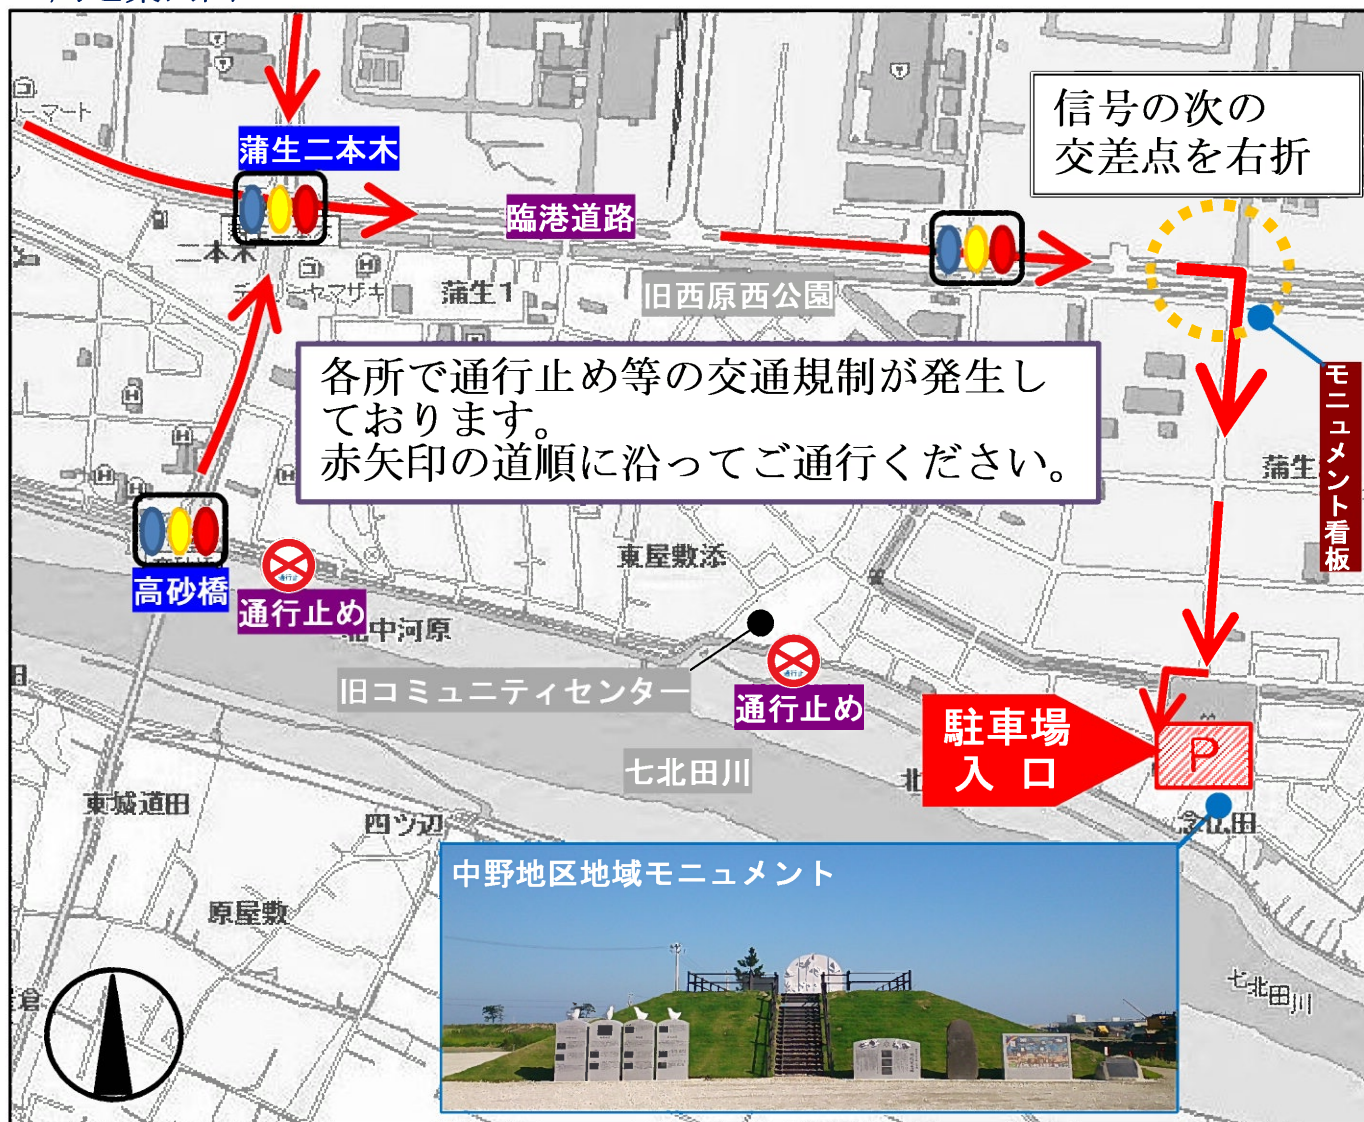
リーマート

蒲生二本木

二本木

臨港道路

信号の次の
交差点を右折

デイリーヤマザキ

蒲生1

旧西原西公園

モニュメント看板

各所で通行止め等の交通規制が発生しております。
赤矢印の道順に沿ってご通行ください。

蒲生

東屋敷添

高砂橋

通行止め

中河原

旧コミュニティセンター

通行止め

駐車場
入 口

P

七北田川

東城道田

四ツ辺

北

念仏田

中野地区地域モニュメント

原屋敷

七北田川